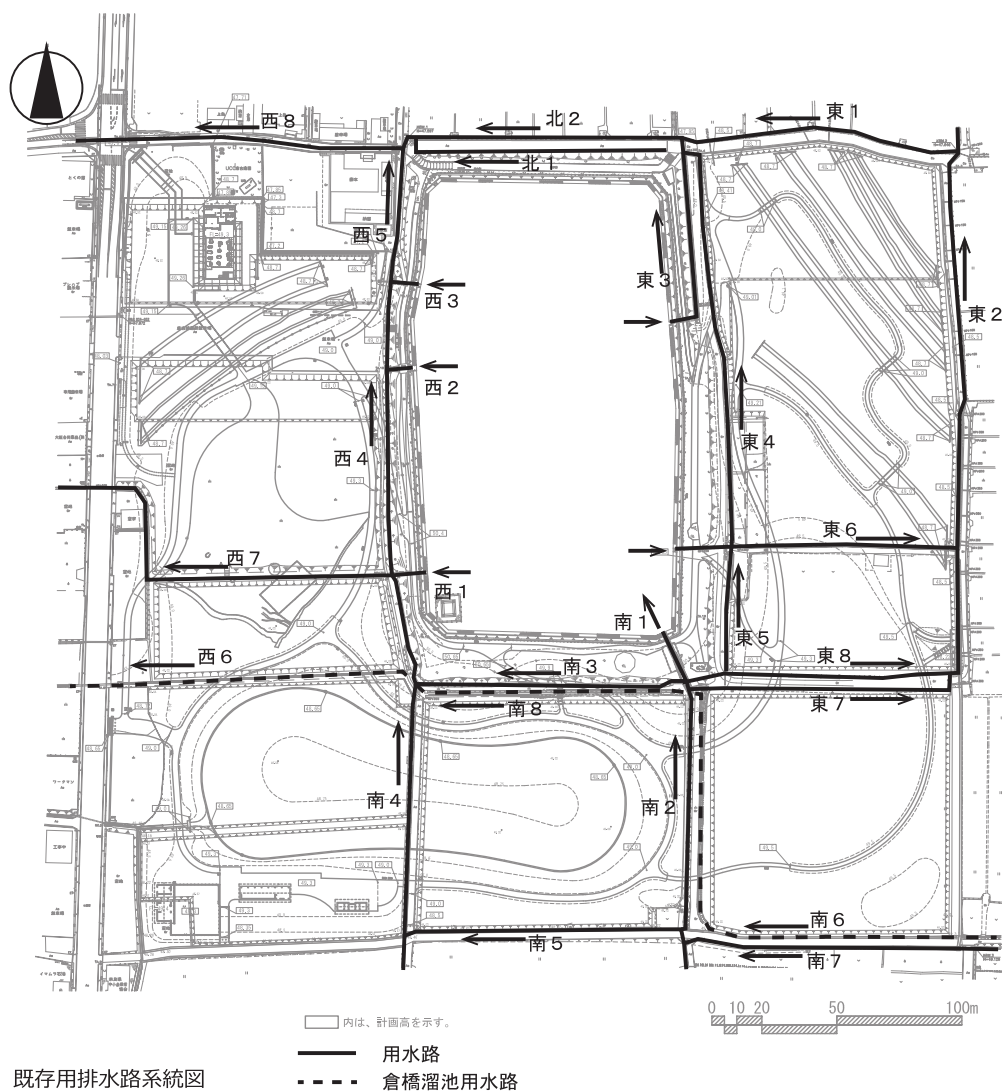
西 8
北 2
東 1
北 1
西 5
東 3
西 3
東 2
西 2
東 4
西 4
東 6
西 7
西 1
南 1
東 5
西 6
南 3
東 8
南 8
東 7
南 4
南 2
南 6
南 5
南 7

0 10 20 50 100m

内は、計画高を示す。

既存用排水路系統図

用水路
倉橋溜池用水路